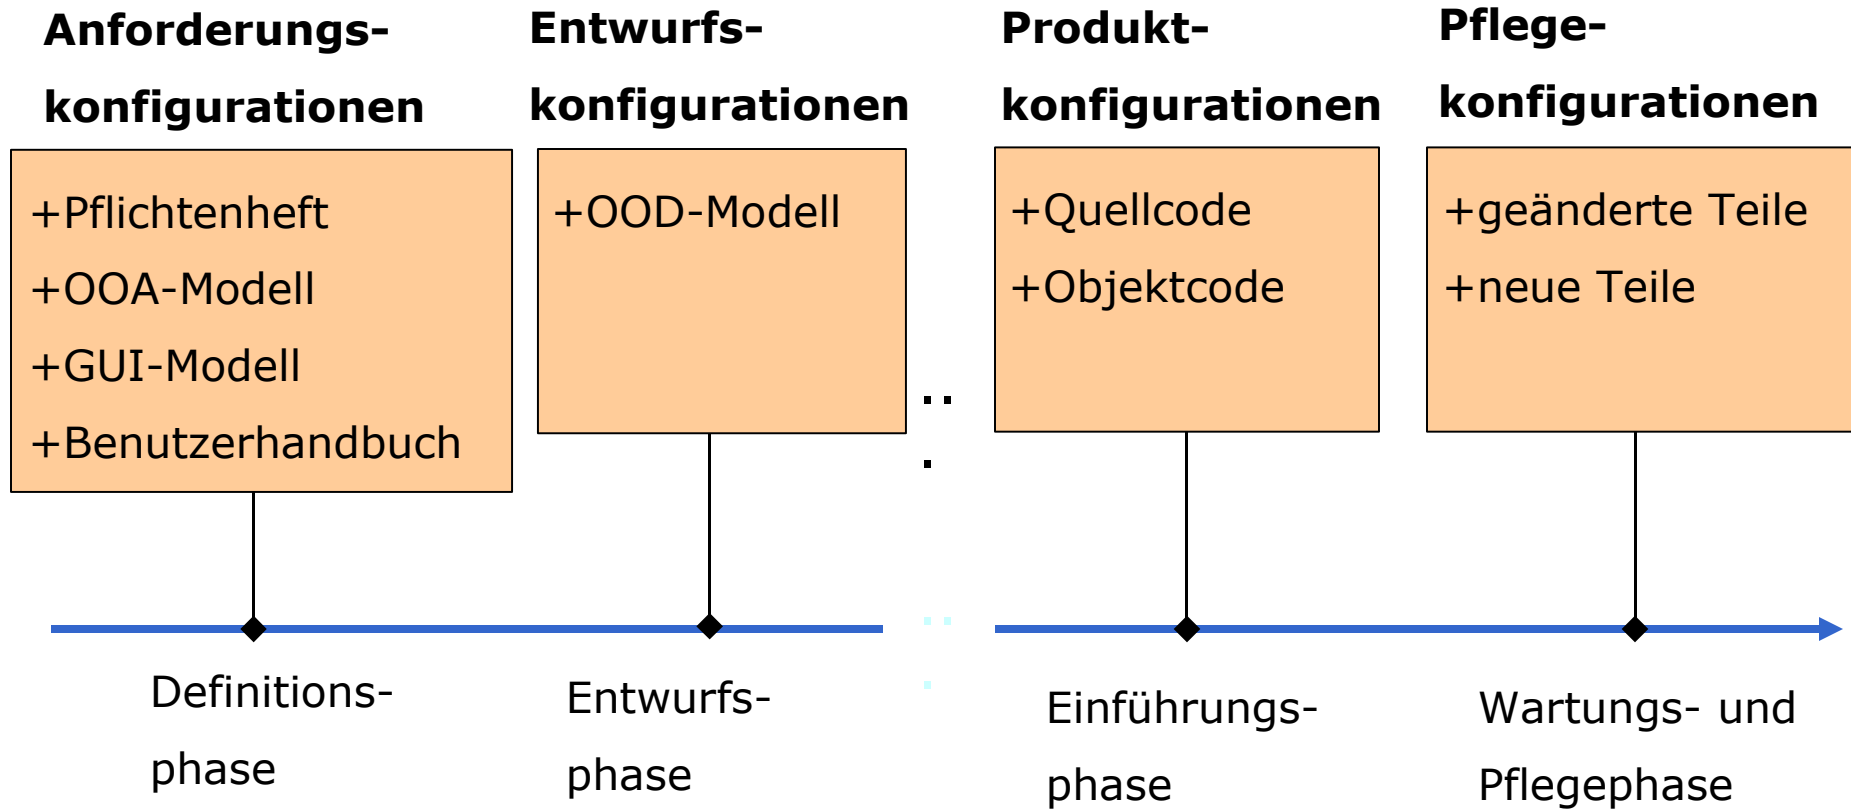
Anforderungskonfigurationen

+Pflichtenheft
+OOA-Modell
+GUI-Modell
+Benutzerhandbuch

Entwurfskonfigurationen

+OOD-Modell

Produktkonfigurationen

+Quellcode
+Objektcode

Pflegekonfigurationen

+geänderte Teile
+neue Teile

Definitionsphase

Entwurfsphase

Einführungsphase

Wartungs- und Pflegephase